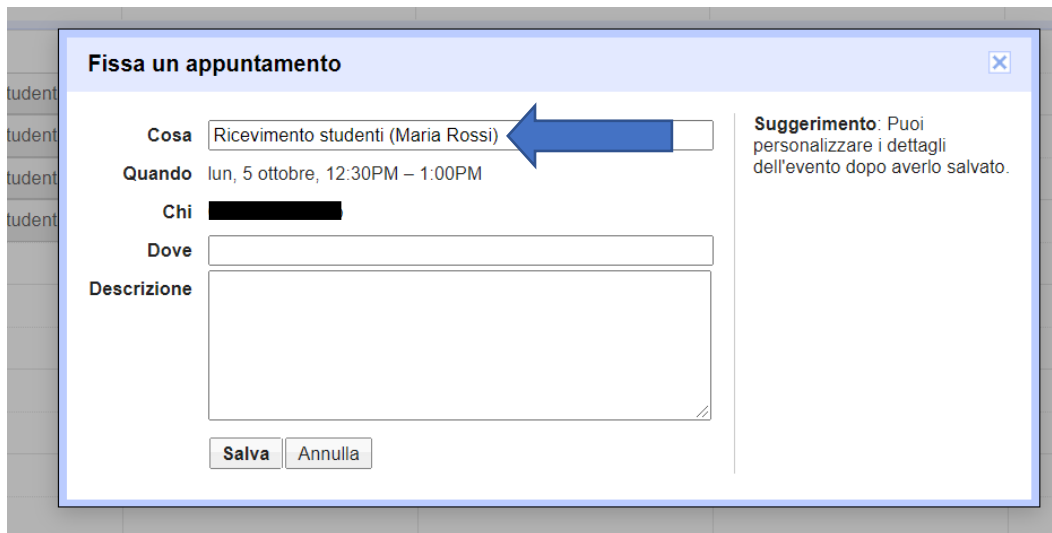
tudent
tudent
tudent
tudent

Fissa un appuntamento

Cosa Ricevimento studenti (Maria Rossi)

Quando lun, 5 ottobre, 12:30PM – 1:00PM

Chi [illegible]

Dove

Descrizione

Salva Annulla

**Suggerimento**: Puoi personalizzare i dettagli dell'evento dopo averlo salvato.